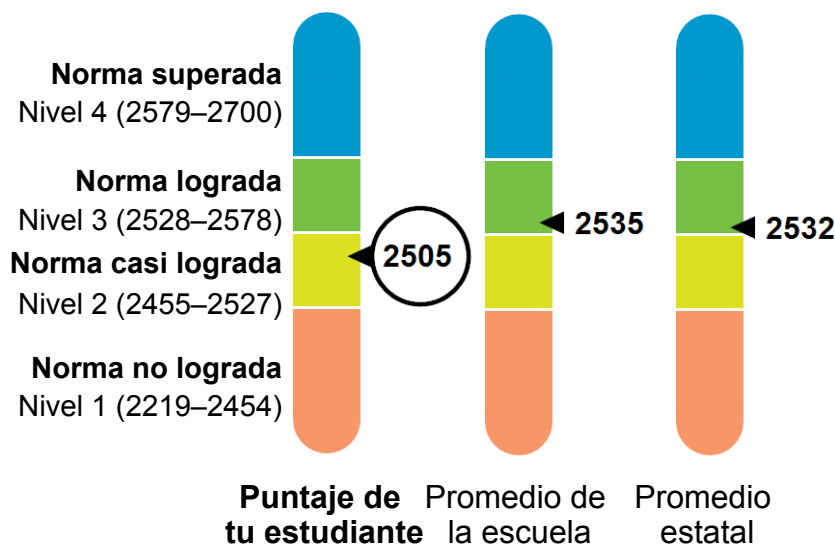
Norma superada
Nivel 4 (2579–2700)

Norma lograda
Nivel 3 (2528–2578)

Norma casi lograda
Nivel 2 (2455–2527)

Norma no lograda
Nivel 1 (2219–2454)

2505

2535

2532

Puntaje de tu estudiante

Promedio de la escuela

Promedio estatal